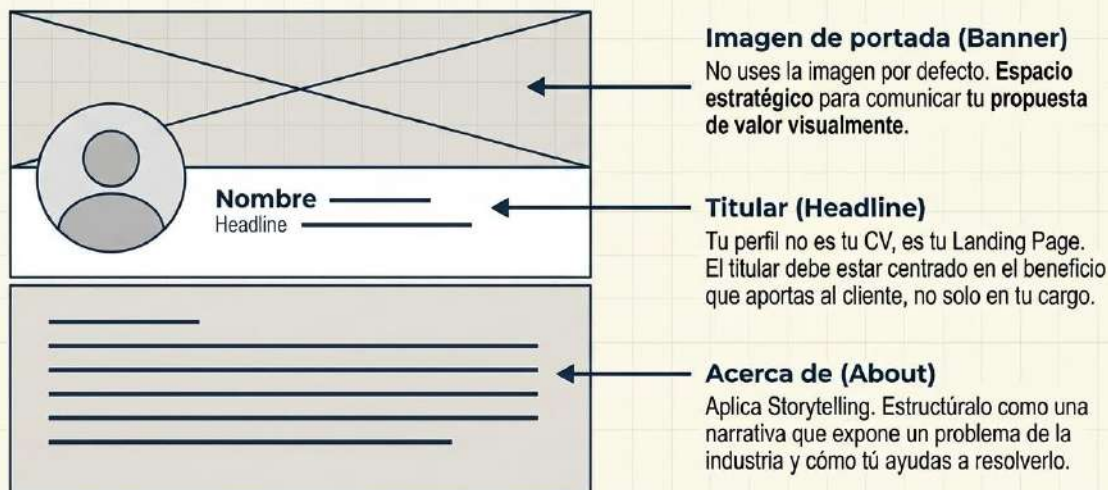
Nombre
Headline

Imagen de portada (Banner)
No uses la imagen por defecto. Espacio estratégico para comunicar tu propuesta de valor visualmente.

Titular (Headline)
Tu perfil no es tu CV, es tu Landing Page. El titular debe estar centrado en el beneficio que aportas al cliente, no solo en tu cargo.

Acerca de (About)
Aplica Storytelling. Estructúralo como una narrativa que expone un problema de la industria y cómo tú ayudas a resolverlo.